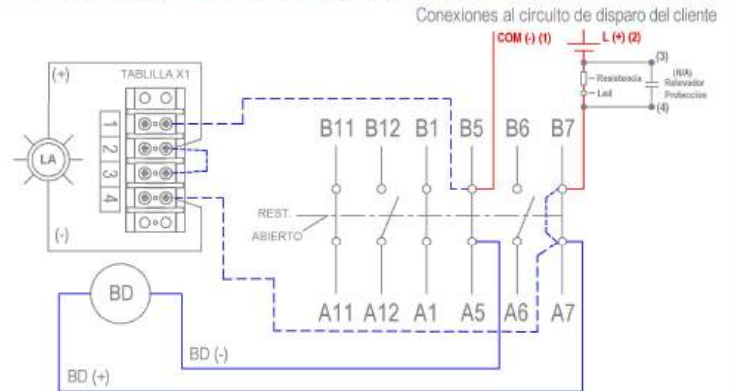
Conexiones al circuito de disparo del cliente

COM (-) (1)

L (+) (2)

(3)

Resistencia

Led

(N/A)
Relevador
Protección

(4)

(+)

TABLILLA X1

1

2

3

4

(-)

LA

B11 B12 B1 B5 B6 B7

REST.

ABIERTO

BD

A11 A12 A1 A5 A6 A7

BD (-)

BD (+)